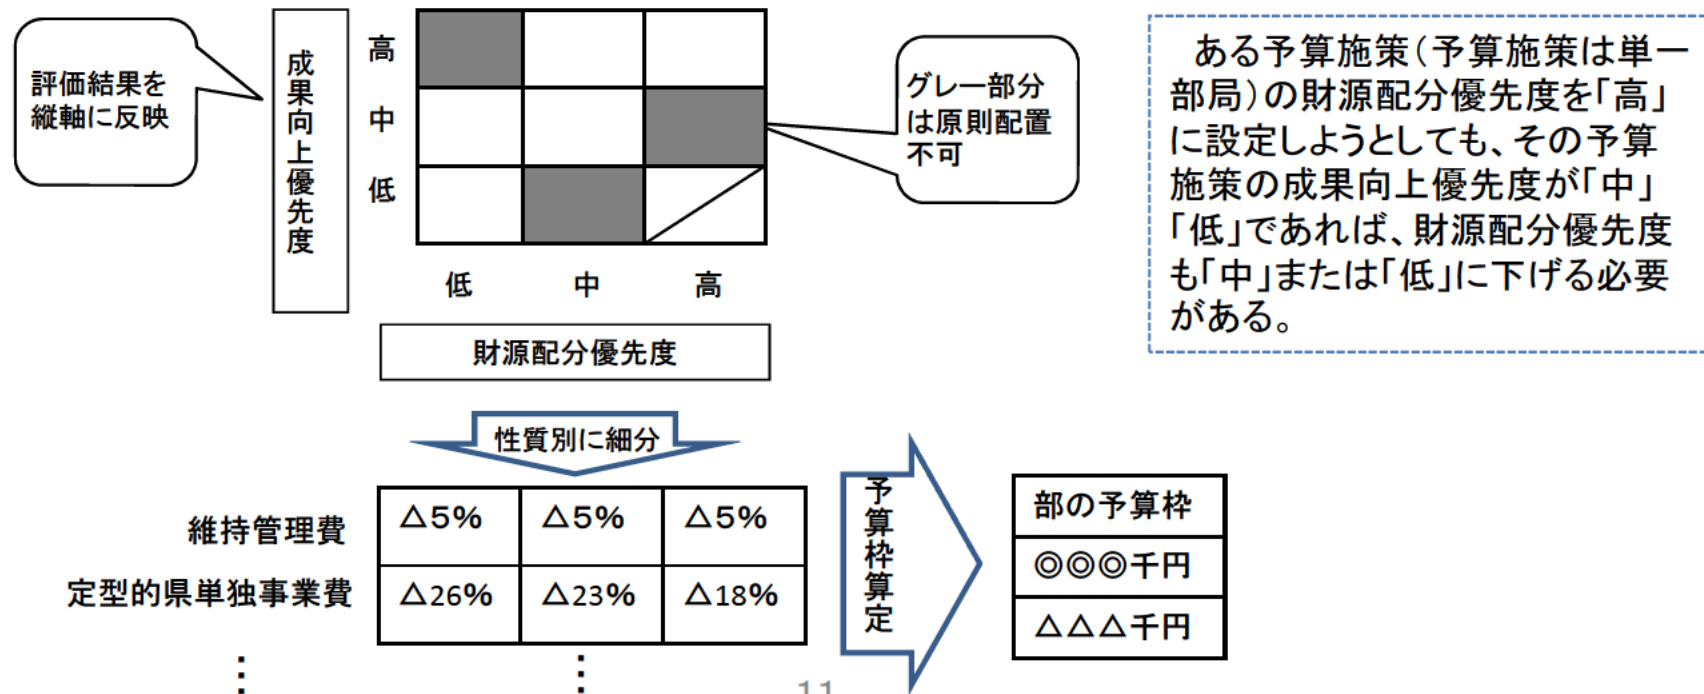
評価結果を縦軸に反映

成果向上優先度

高
中
低

| | | |
|---|---|---|
| | | |
| | | |
| | | |

低　中　高

財源配分優先度

グレー部分は原則配置不可

ある予算施策（予算施策は単一部局）の財源配分優先度を「高」に設定しようとしても、その予算施策の成果向上優先度が「中」「低」であれば、財源配分優先度も「中」または「低」に下げる必要がある。

性質別に細分

| | | | |
|---|---|---|---|
| 維持管理費 | △5% | △5% | △5% |
| 定型的県単独事業費 | △26% | △23% | △18% |

⋮　⋮

予算枠算定

| 部の予算枠 |
|---|
| ◎◎◎千円 |
| △△△千円 |

11